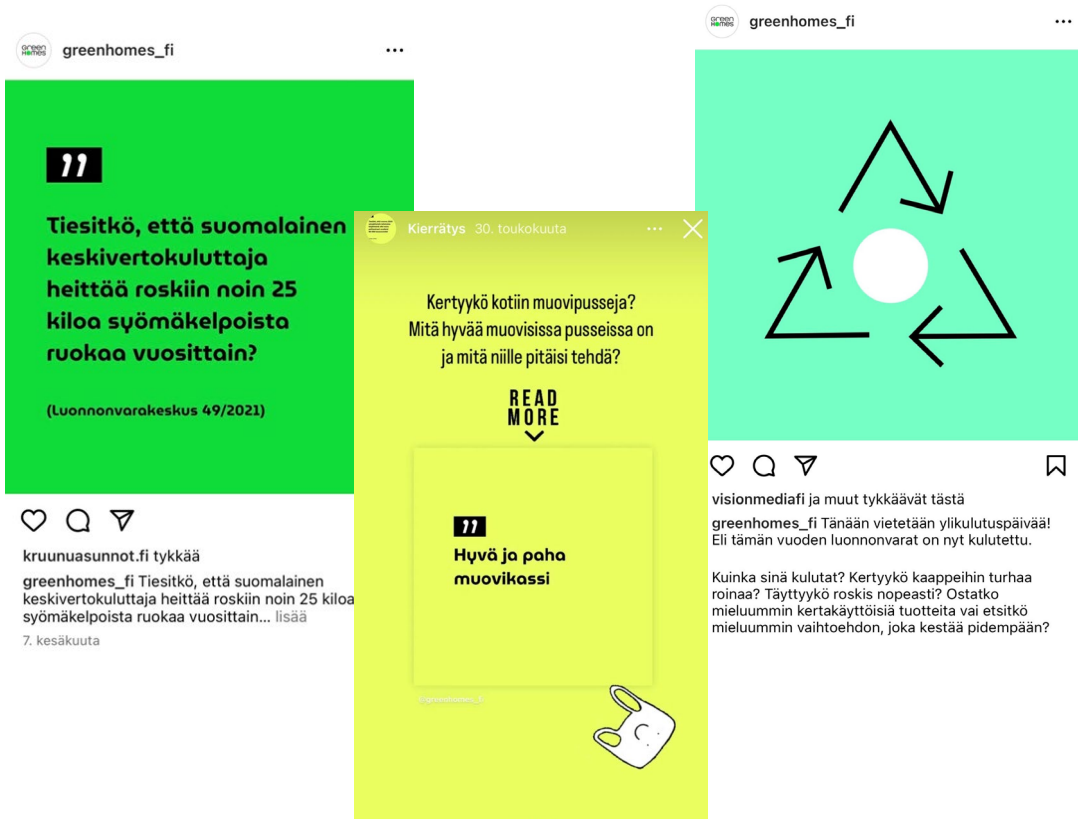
green homes

greenhomes_fi

"

Tiesitkö, että suomalainen keskivertokuluttaja heittää roskiin noin 25 kiloa syömäkelpoista ruokaa vuosittain?

(Luonnonvarakeskus 49/2021)

kruunuasunnot.fi tykkää

greenhomes_fi Tiesitkö, että suomalainen keskivertokuluttaja heittää roskiin noin 25 kiloa syömäkelpoista ruokaa vuosittain... lisää

7. kesäkuuta

Kierrätys 30. toukokuuta

Kertyykö kotiin muovipusseja? Mitä hyvää muovisissa pusseissa on ja mitä niille pitäisi tehdä?

READ MORE

"

Hyvä ja paha muovikassi

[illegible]

green homes

greenhomes_fi

visionmediafi ja muut tykkäävät tästä

greenhomes_fi Tänään vietetään ylikulutuspäivää! Eli tämän vuoden luonnonvarat on nyt kulutettu.

Kuinka sinä kulutat? Kertyykö kaappeihin turhaa roinaa? Täyttyykö roskis nopeasti? Ostatko mieluummin kertakäyttöisiä tuotteita vai etsitkö mieluummin vaihtoehdon, joka kestää pidempään?